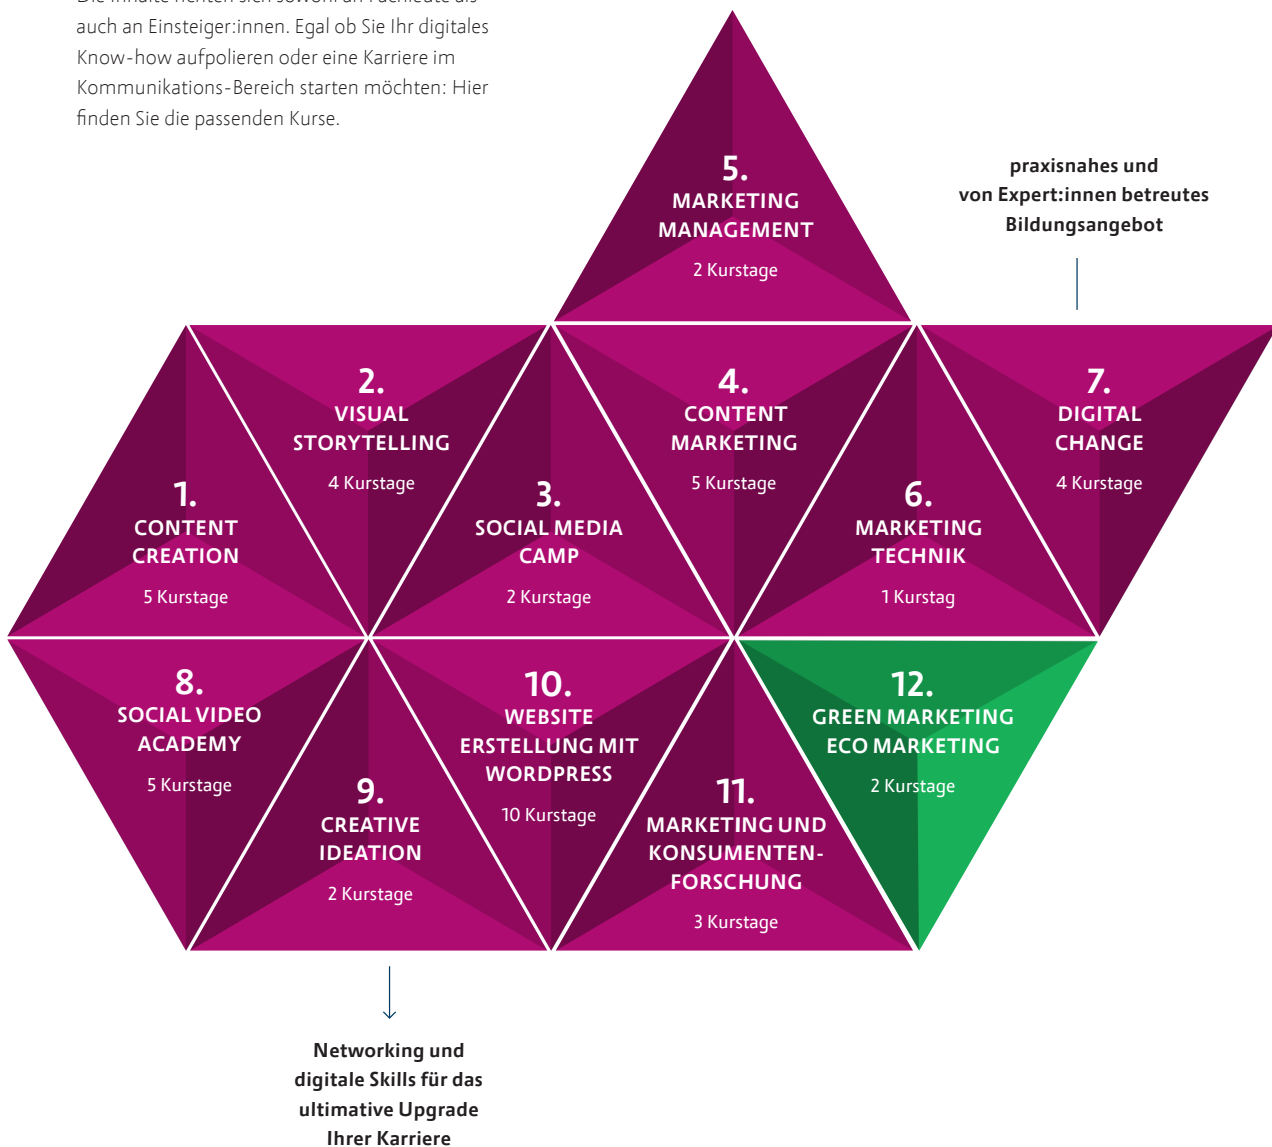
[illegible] auch an Einsteiger:innen. Egal ob Sie Ihr digitales Know-how aufpolieren oder eine Karriere im Kommunikations-Bereich starten möchten: Hier finden Sie die passenden Kurse.

5.
MARKETING MANAGEMENT
2 Kurstage

praxisnahes und von Expert:innen betreutes Bildungsangebot

2.
VISUAL STORYTELLING
4 Kurstage

4.
CONTENT MARKETING
5 Kurstage

7.
DIGITAL CHANGE
4 Kurstage

1.
CONTENT CREATION
5 Kurstage

3.
SOCIAL MEDIA CAMP
2 Kurstage

6.
MARKETING TECHNIK
1 Kurstag

8.
SOCIAL VIDEO ACADEMY
5 Kurstage

10.
WEBSITE ERSTELLUNG MIT WORDPRESS
10 Kurstage

12.
GREEN MARKETING ECO MARKETING
2 Kurstage

9.
CREATIVE IDEATION
2 Kurstage

11.
MARKETING UND KONSUMENTEN-FORSCHUNG
3 Kurstage

Networking und digitale Skills für das ultimative Upgrade Ihrer Karriere